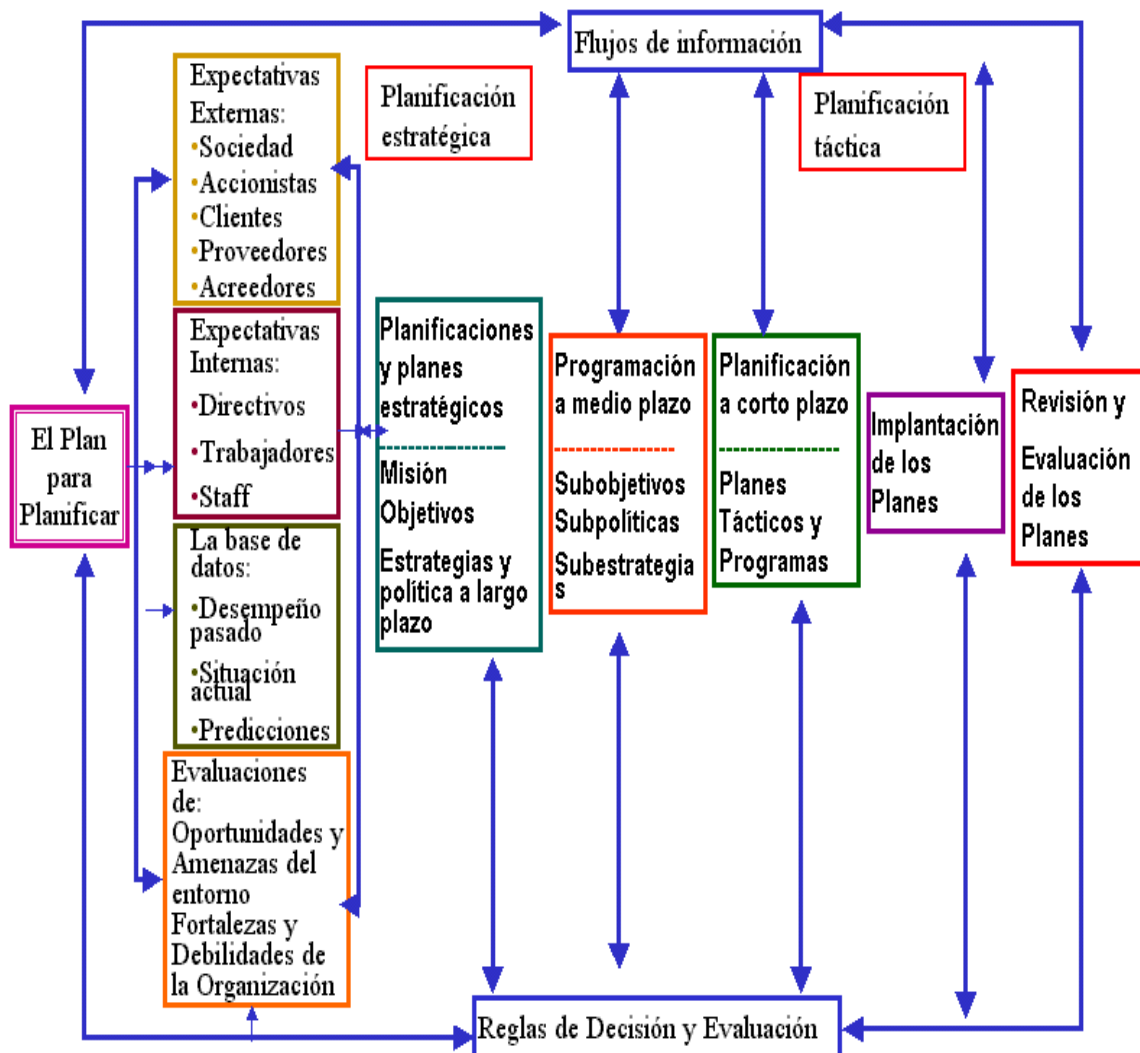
Flujos de información

Expectativas Externas:
•Sociedad
•Accionistas
•Clientes
•Proveedores
•Acreedores

Planificación estratégica

Planificación táctica

Expectativas Internas:
•Directivos
•Trabajadores
•Staff

El Plan para Planificar

La base de datos:
•Desempeño pasado
•Situación actual
•Predicciones

Evaluaciones de:
Oportunidades y Amenazas del entorno
Fortalezas y Debilidades de la Organización

Planificaciones y planes estratégicos
Misión
Objetivos
Estrategias y política a largo plazo

Programación a medio plazo
Subobjetivos
Subpolíticas
Subestrategias

Planificación a corto plazo
Planes Tácticos y Programas

Implantación de los Planes

Revisión y Evaluación de los Planes

Reglas de Decisión y Evaluación